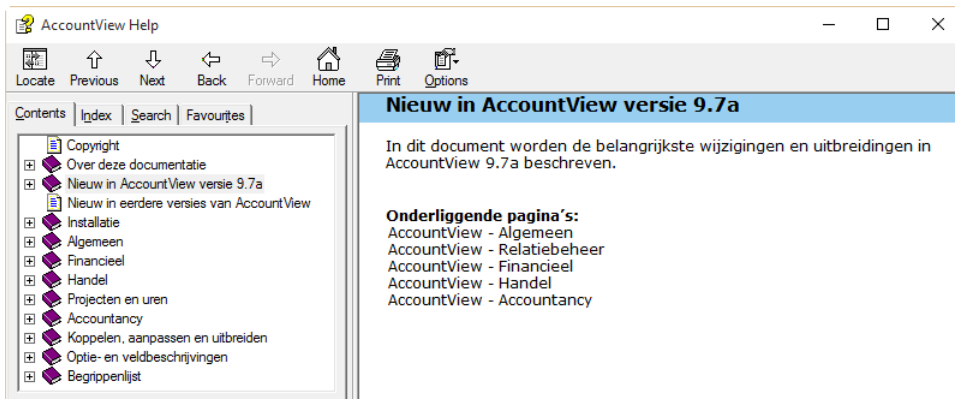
AccountView Help

Locate Previous Next Back Forward Home Print Options

Contents Index Search Favourites

Copyright
Over deze documentatie
Nieuw in AccountView versie 9.7a
Nieuw in eerdere versies van AccountView
Installatie
Algemeen
Financieel
Handel
Projecten en uren
Accountancy
Koppelen, aanpassen en uitbreiden
Optie- en veldbeschrijvingen
Begrippenlijst

Nieuw in AccountView versie 9.7a

In dit document worden de belangrijkste wijzigingen en uitbreidingen in AccountView 9.7a beschreven.

Onderliggende pagina's:
AccountView - Algemeen
AccountView - Relatiebeheer
AccountView - Financieel
AccountView - Handel
AccountView - Accountancy